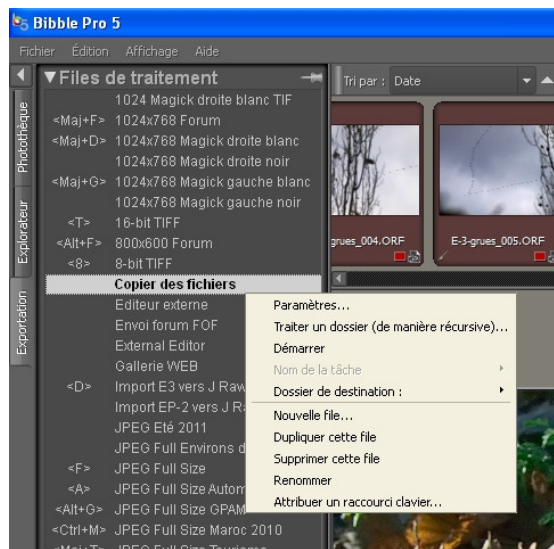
Bibble Pro 5

Fichier Édition Affichage Aide

Photothèque
Explorateur
Exportation

▼Files de traitement

1024 Magick droite blanc TIF
<Maj+F> 1024x768 Forum
<Maj+D> 1024x768 Magick droite blanc
1024x768 Magick droite noir
<Maj+G> 1024x768 Magick gauche blanc
1024x768 Magick gauche noir
<T> 16-bit TIFF
<Alt+F> 800x600 Forum
<8> 8-bit TIFF
Copier des fichiers
Editeur externe
Envoi forum FOF
External Editor
Gallerie WEB
<D> Import E3 vers J Raw
Import EP-2 vers J R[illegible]
JPEG Eté 2011
JPEG Full Environs d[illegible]
<F> JPEG Full Size
<A> JPEG Full Size Autom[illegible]
<Alt+G> JPEG Full Size GPAM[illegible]
<Ctrl+M> JPEG Full Size Maroc 2010
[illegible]

Tri par : Date

grues_004.ORF
E-3-grues_005.ORF

Paramètres...
Traiter un dossier (de manière récursive)...
Démarrer
Nom de la tâche
Dossier de destination :
Nouvelle file...
Dupliquer cette file
Supprimer cette file
Renommer
Attribuer un raccourci clavier...